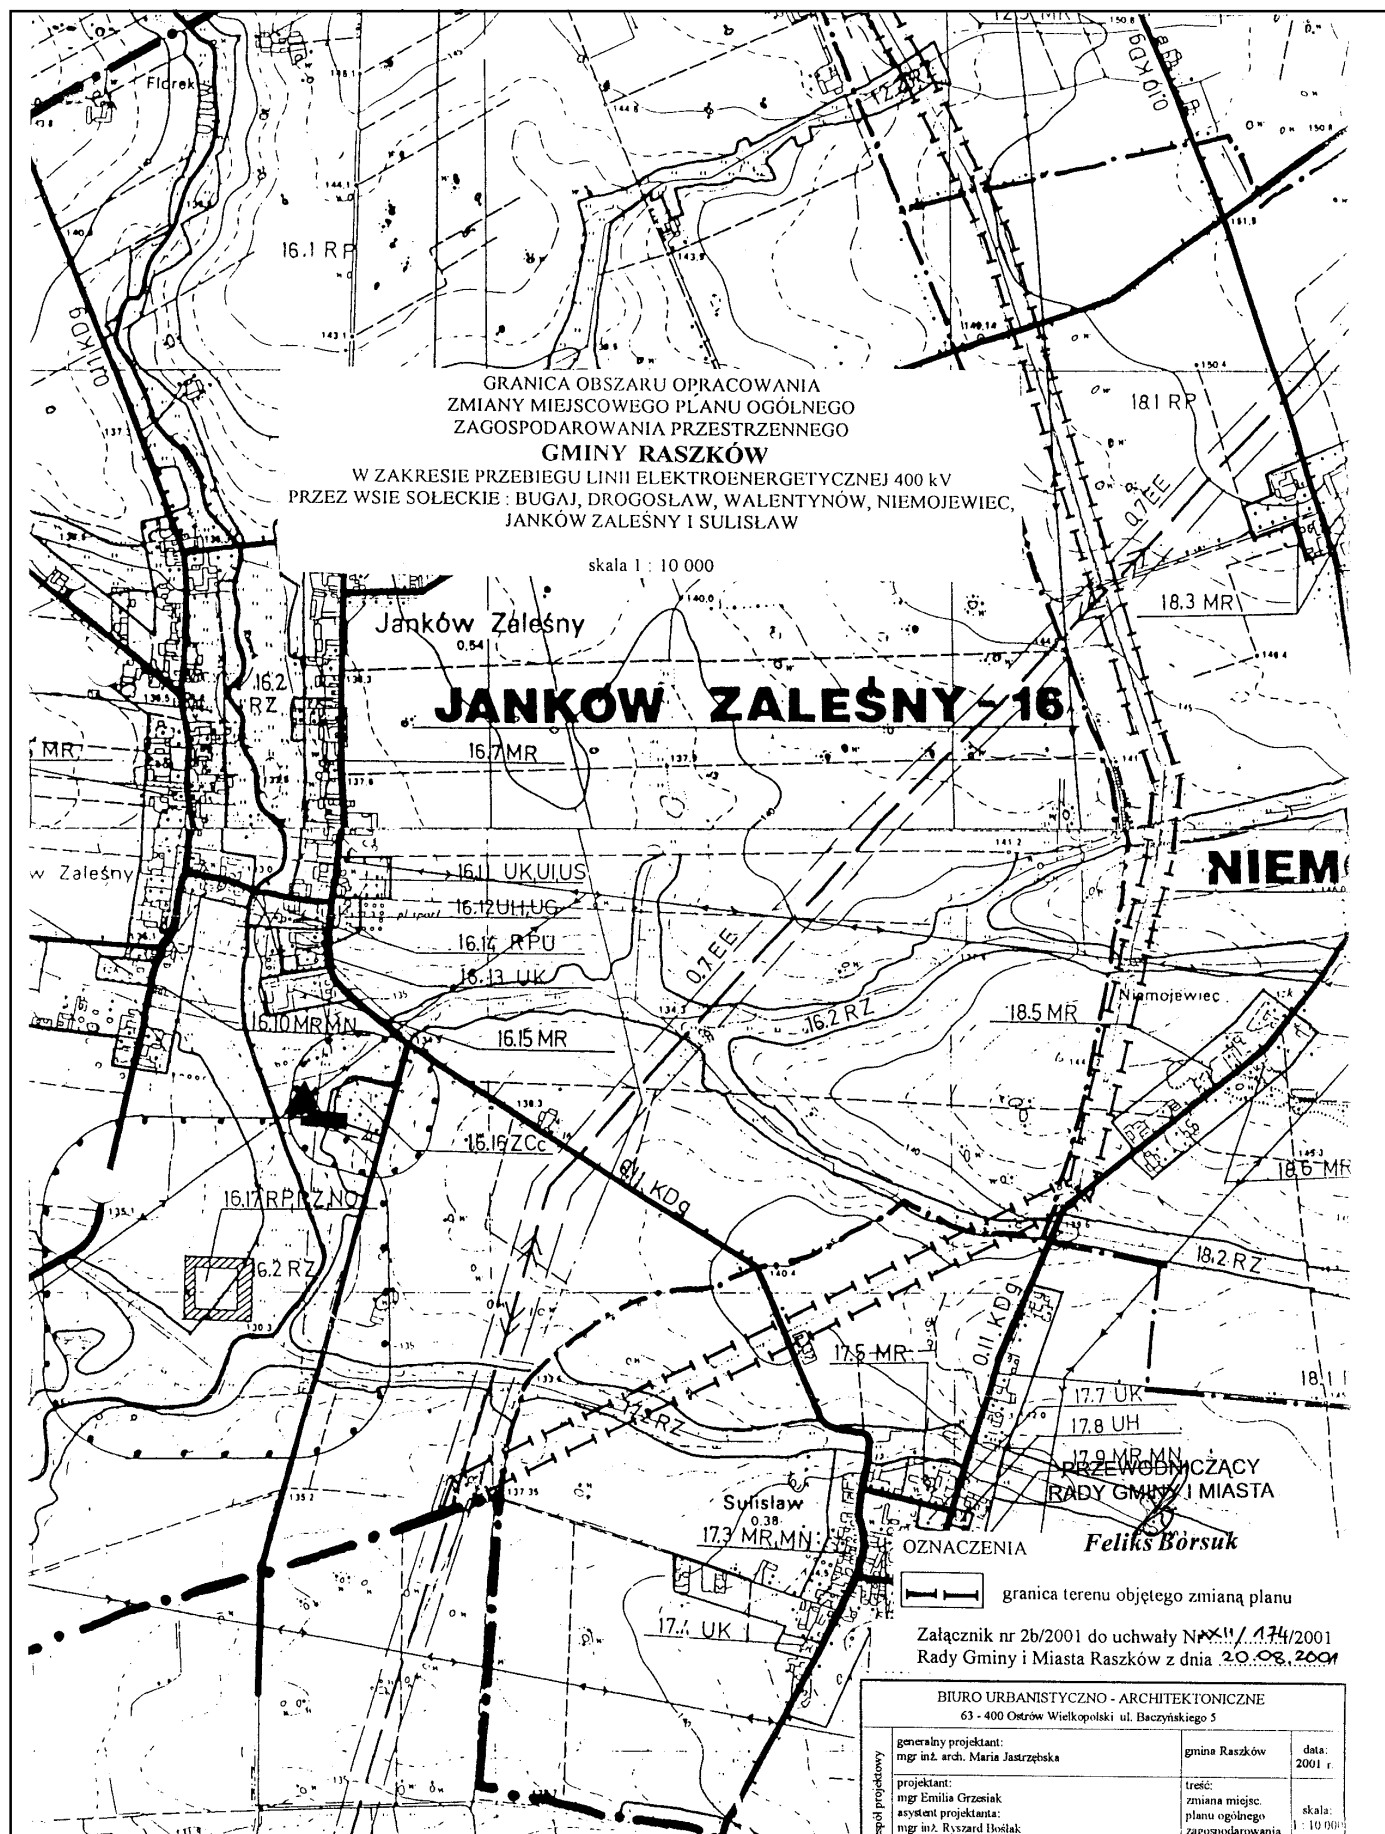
Florek

0.10 KDg

0.11 KDg

16.1 RP

GRANICA OBSZARU OPRACOWANIA
ZMIANY MIEJSCOWEGO PLANU OGÓLNEGO
ZAGOSPODAROWANIA PRZESTRZENNEGO
GMINY RASZKÓW
W ZAKRESIE PRZEBIEGU LINII ELEKTROENERGETYCZNEJ 400 kV
PRZEZ WSIE SOŁECKIE : BUGAJ, DROGOSŁAW, WALENTYNÓW, NIEMOJEWIEC, JANKÓW ZALEŚNY I SULISŁAW

skala 1 : 10 000

18.1 RP

0.7 EE

18.3 MR

Janków Zaleśny
0.54

16.2 RZ

JANKÓW ZALEŚNY - 16

MR

16.7 MR

w Zaleśny

16.11 UK,UI,US

16.12 UH,UG

16.14 RPU

16.13 UK

0.7 EE

NIEM

Niemojewiec

16.10 MR,MN

16.15 MR

16.2 RZ

18.5 MR

16.16 ZCc

0.11 KDg

18.6 MR

16.17 RP,RZ,NO

16.2 RZ

18.2 RZ

17.5 MR

0.11 KDg

18.1

17.7 UK

17.8 UH

RZ

17.9 MR,MN

PRZEWODNICZĄCY
RADY GMINY I MIASTA

Sulisław
0.38

17.3 MR,MN

OZNACZENIA

Feliks Borsuk

granica terenu objętego zmianą planu

17.4 UK

Załącznik nr 2b/2001 do uchwały Nr XXII/174/2001
Rady Gminy i Miasta Raszków z dnia 20.08.2001

BIURO URBANISTYCZNO - ARCHITEKTONICZNE
63 - 400 Ostrów Wielkopolski ul. Baczyńskiego 5

| zespół projektowy | generalny projektant: mgr inż. arch. Maria Jastrzębska | gmina Raszków | data: 2001 r. |
|---|---|---|---|
| | projektant: mgr Emilia Grzesiak asystent projektanta: mgr inż. Ryszard Boślak | treść: zmiana miejsc. planu ogólnego zagospodarowania | skala: 1:10 000 |